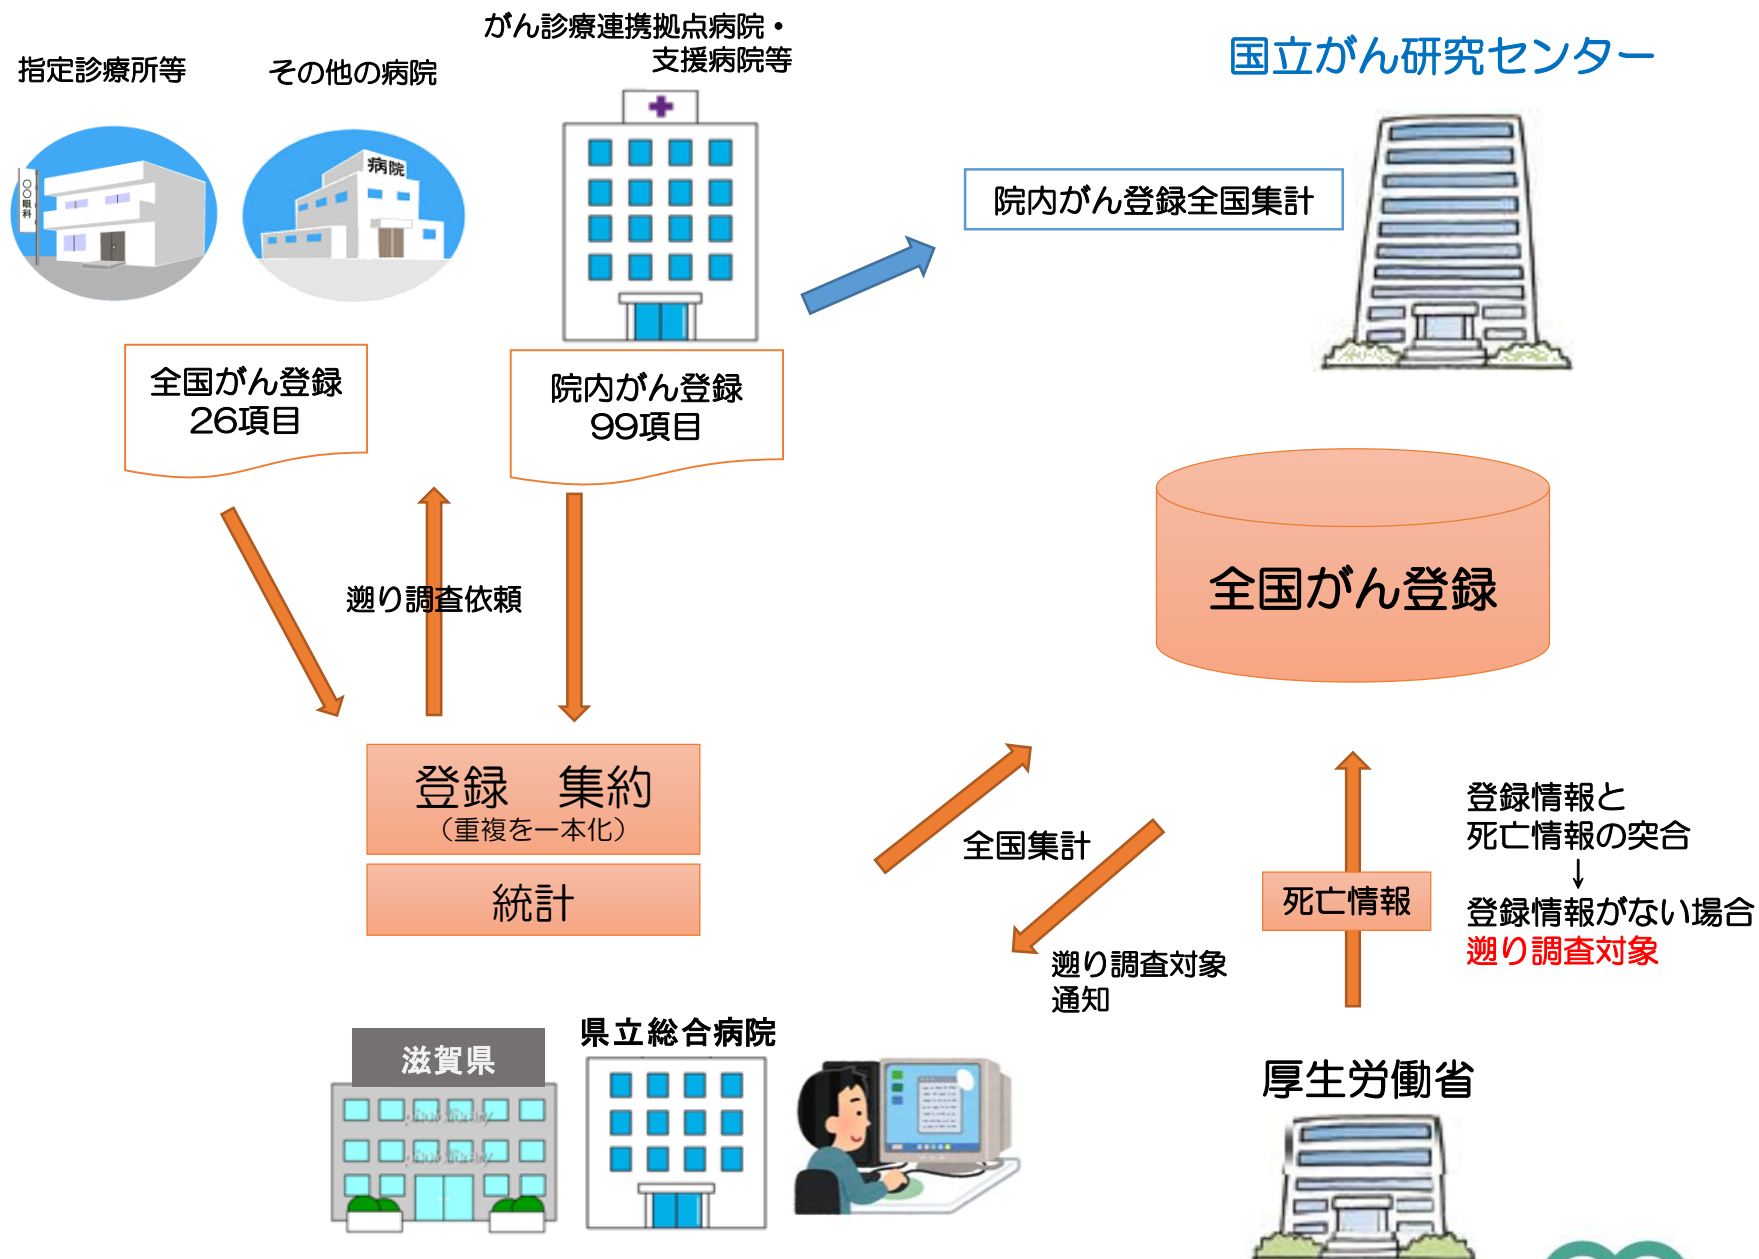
指定診療所等

その他の病院

がん診療連携拠点病院・支援病院等

国立がん研究センター

○○眼科

病院

院内がん登録全国集計

全国がん登録
26項目

院内がん登録
99項目

全国がん登録

遡り調査依頼

登録　集約
（重複を一本化）

統計

全国集計

遡り調査対象通知

死亡情報

登録情報と
死亡情報の突合
↓
登録情報がない場合
遡り調査対象

滋賀県

県立総合病院

厚生労働省